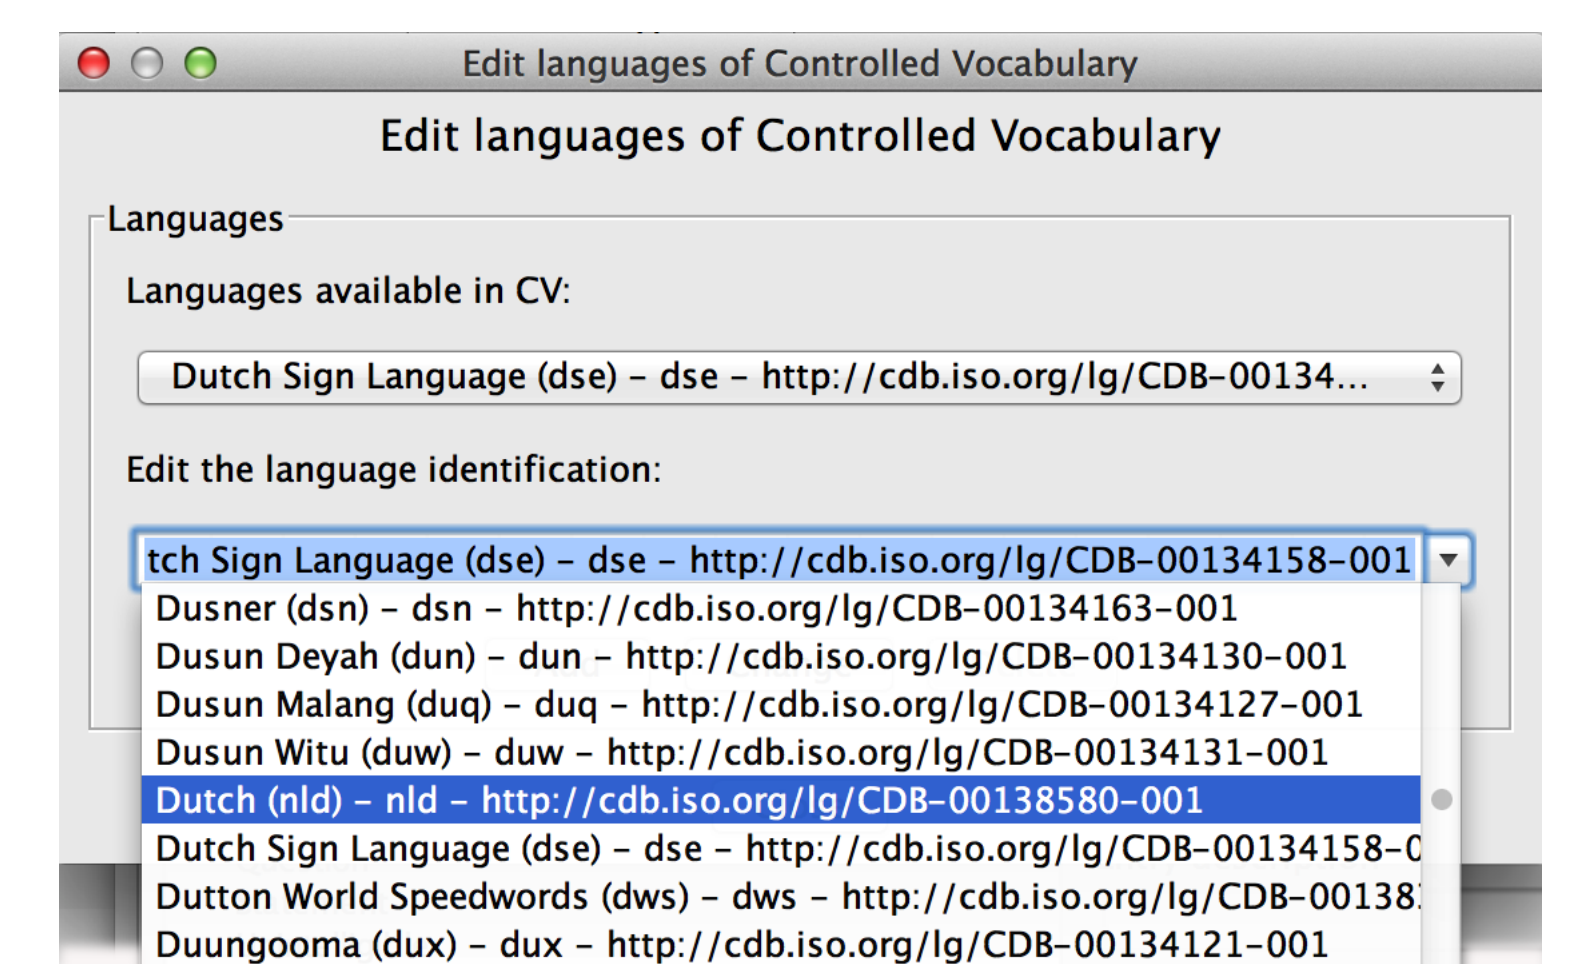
Edit languages of Controlled Vocabulary

Edit languages of Controlled Vocabulary

Languages

Languages available in CV:

Dutch Sign Language (dse) – dse – http://cdb.iso.org/lg/CDB-00134...

Edit the language identification:

tch Sign Language (dse) – dse – http://cdb.iso.org/lg/CDB-00134158-001

Dusner (dsn) – dsn – http://cdb.iso.org/lg/CDB-00134163-001
Dusun Deyah (dun) – dun – http://cdb.iso.org/lg/CDB-00134130-001
Dusun Malang (duq) – duq – http://cdb.iso.org/lg/CDB-00134127-001
Dusun Witu (duw) – duw – http://cdb.iso.org/lg/CDB-00134131-001
Dutch (nld) – nld – http://cdb.iso.org/lg/CDB-00138580-001
Dutch Sign Language (dse) – dse – http://cdb.iso.org/lg/CDB-00134158-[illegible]
Dutton World Speedwords (dws) – dws – http://cdb.iso.org/lg/CDB-00138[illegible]
Duungooma (dux) – dux – http://cdb.iso.org/lg/CDB-00134121-001